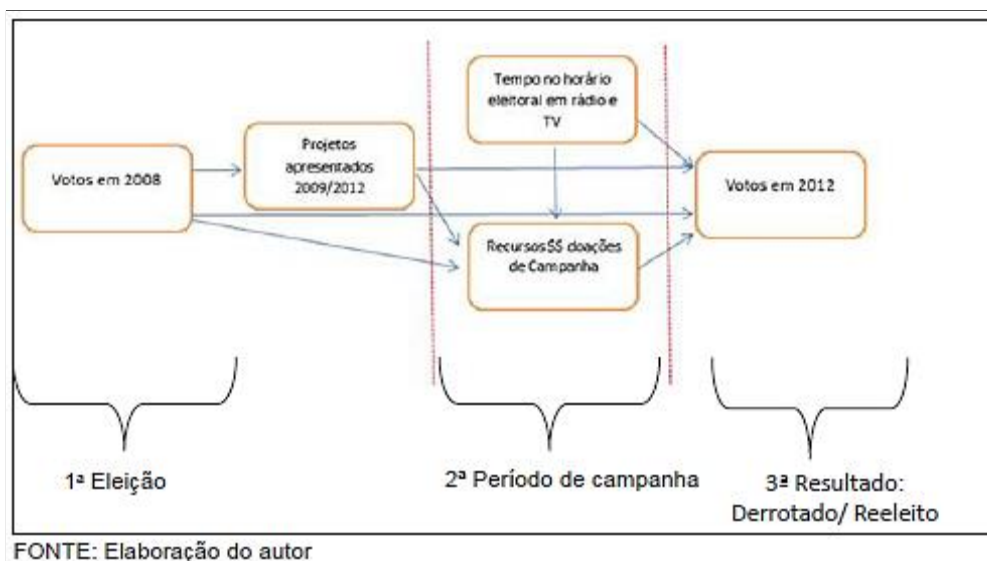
Votos em 2008

Projetos apresentados 2009/2012

Tempo no horário eleitoral em rádio e TV

Recursos$$ doações de Campanha

Votos em 2012

1ª Eleição

2ª Período de campanha

3ª Resultado: Derrotado/ Reeleito

FONTE: Elaboração do autor